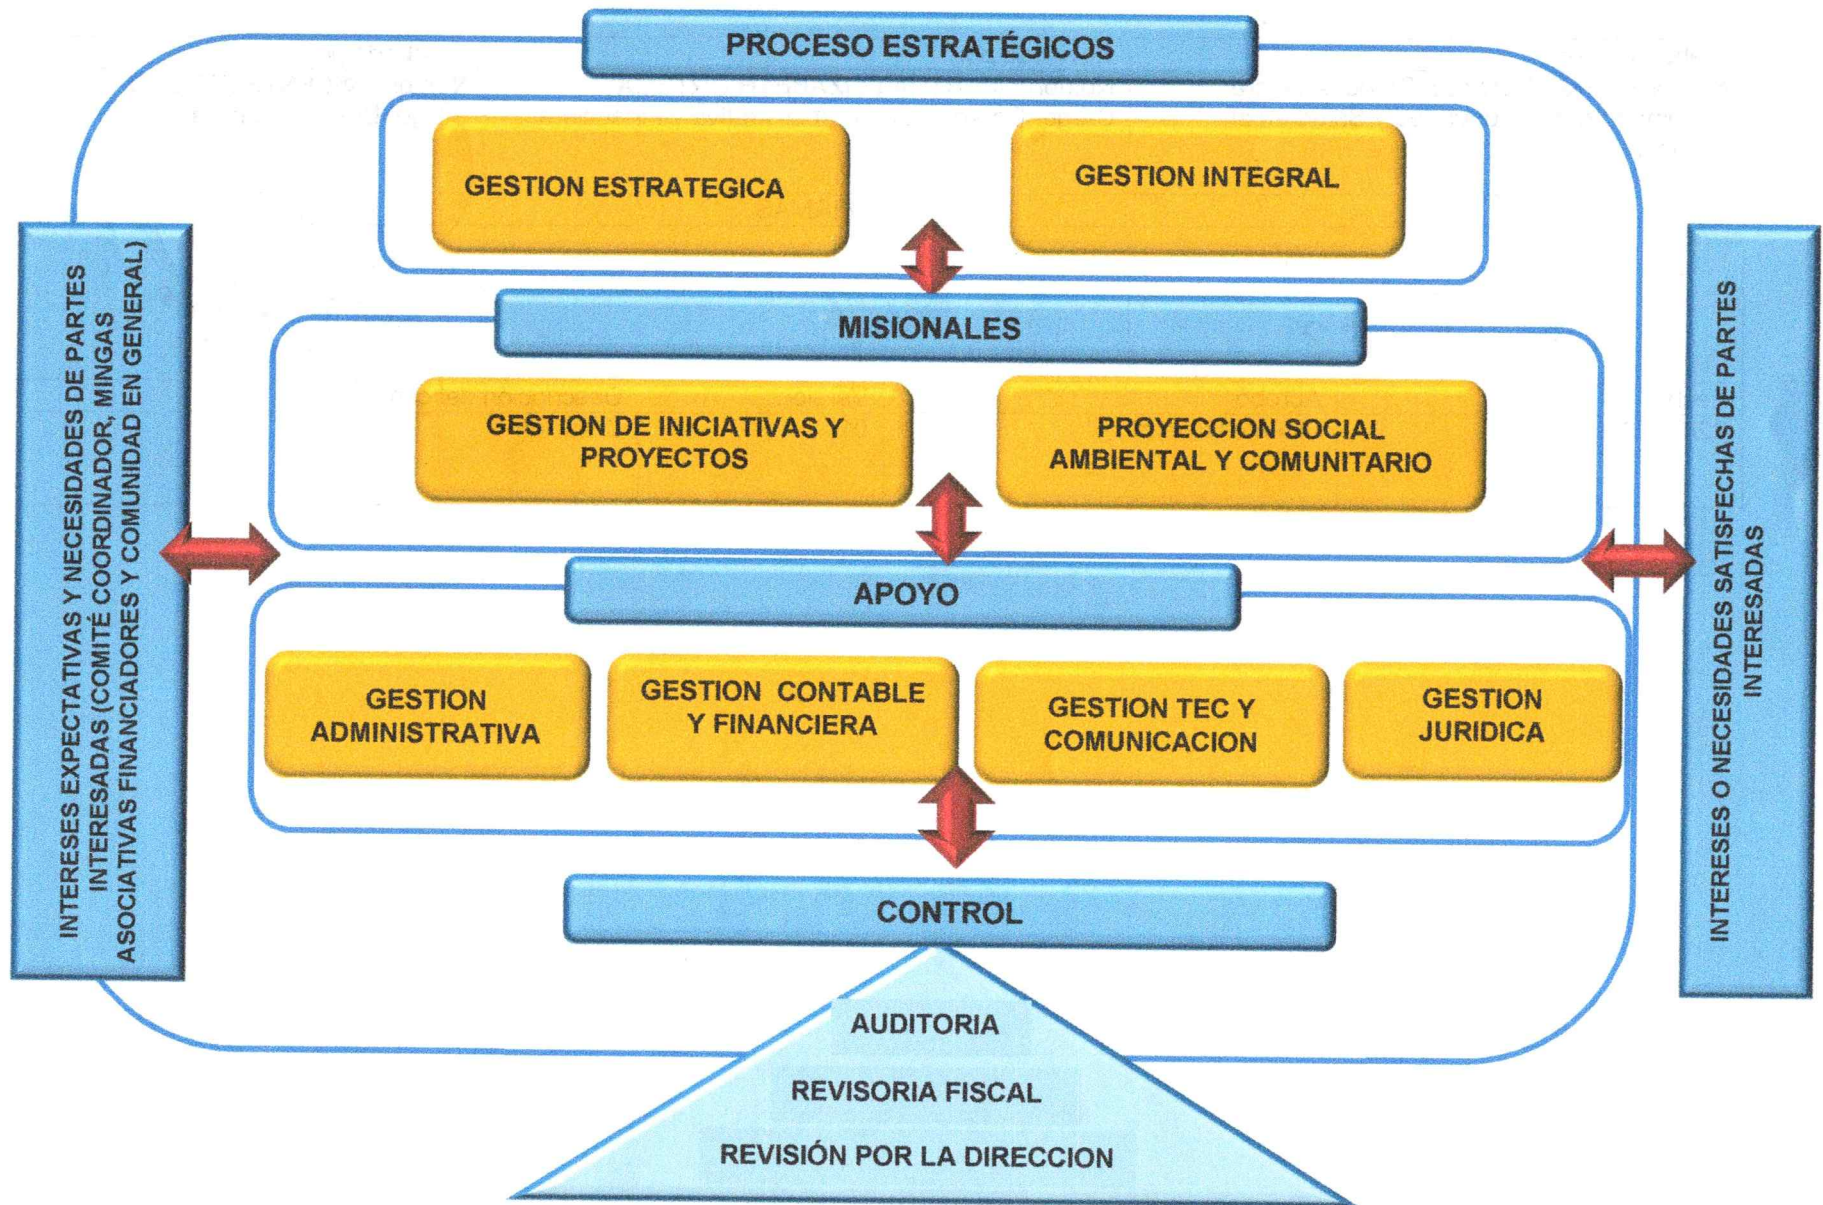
PROCESO ESTRATÉGICOS

GESTION ESTRATEGICA

GESTION INTEGRAL

MISIONALES

GESTION DE INICIATIVAS Y PROYECTOS

PROYECCION SOCIAL AMBIENTAL Y COMUNITARIO

APOYO

GESTION ADMINISTRATIVA

GESTION CONTABLE Y FINANCIERA

GESTION TEC Y COMUNICACION

GESTION JURIDICA

CONTROL

AUDITORIA

REVISORIA FISCAL

REVISIÓN POR LA DIRECCION

INTERESES EXPECTATIVAS Y NECESIDADES DE PARTES INTERESADAS (COMITÉ COORDINADOR, MINGAS ASOCIATIVAS FINANCIADORES Y COMUNIDAD EN GENERAL)

INTERESES O NECESIDADES SATISFECHAS DE PARTES INTERESADAS